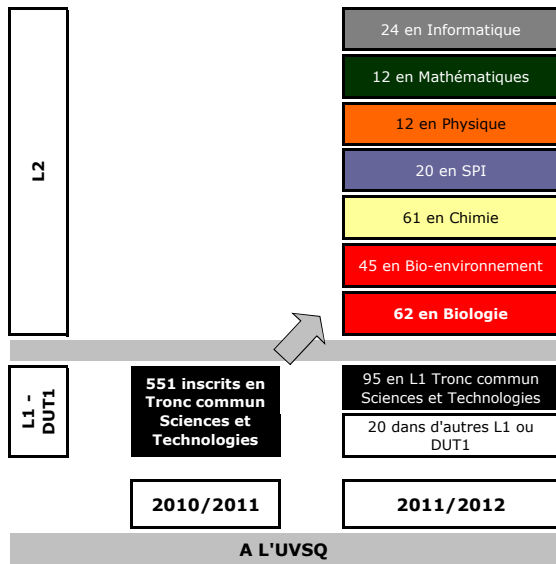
L2

24 en Informatique

12 en Mathématiques

12 en Physique

20 en SPI

61 en Chimie

45 en Bio-environnement

62 en Biologie

L1 - DUT1

551 inscrits en Tronc commun Sciences et Technologies

95 en L1 Tronc commun Sciences et Technologies

20 dans d'autres L1 ou DUT1

2010/2011

2011/2012

A L'UVSQ